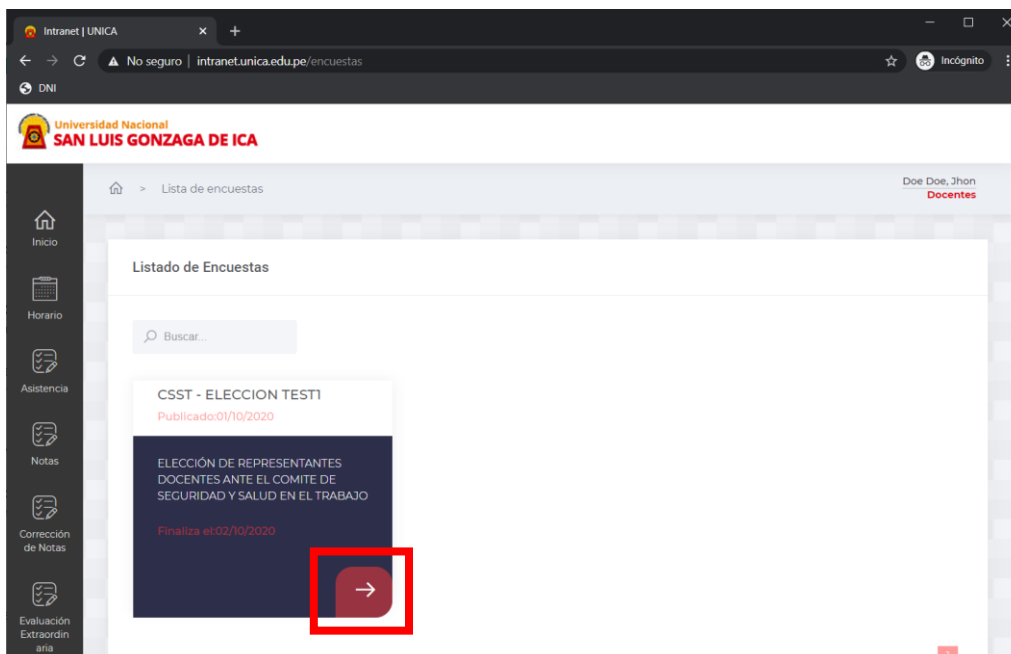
Intranet | UNICA

No seguro | intranet.unica.edu.pe/encuestas

Incógnito

DNI

Universidad Nacional
SAN LUIS GONZAGA DE ICA

> Lista de encuestas

Doe Doe, Jhon
Docentes

Inicio

Horario

Asistencia

Notas

Corrección de Notas

Evaluación Extraordinaria

Listado de Encuestas

Buscar...

CSST - ELECCION TEST1
Publicado:01/10/2020

ELECCIÓN DE REPRESENTANTES DOCENTES ANTE EL COMITE DE SEGURIDAD Y SALUD EN EL TRABAJO

Finaliza el:02/10/2020

→